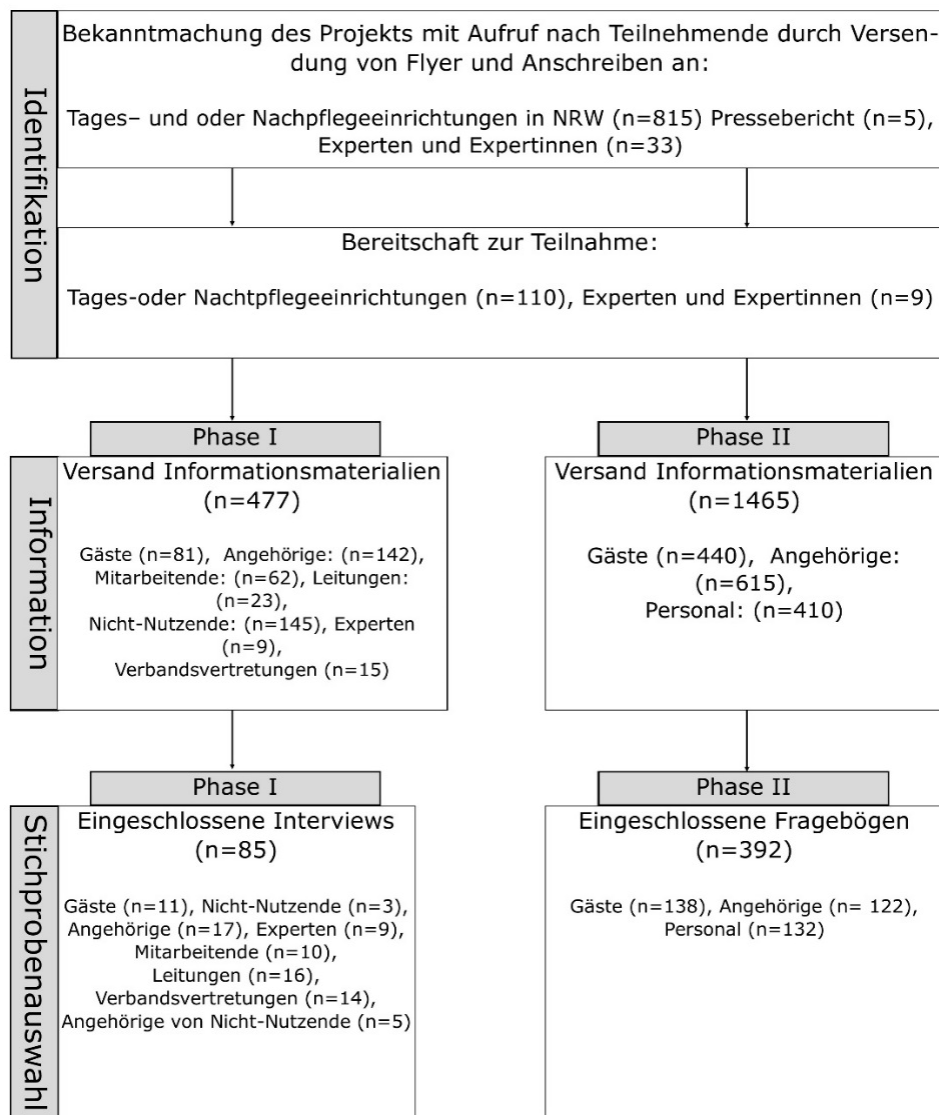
Identifikation

Bekanntmachung des Projekts mit Aufruf nach Teilnehmende durch Versendung von Flyer und Anschreiben an:

Tages– und oder Nachpflegeeinrichtungen in NRW (n=815) Pressebericht (n=5), Experten und Expertinnen (n=33)

Bereitschaft zur Teilnahme:

Tages-oder Nachtpflegeeinrichtungen (n=110), Experten und Expertinnen (n=9)

Information

Phase I

Versand Informationsmaterialien (n=477)

Gäste (n=81), Angehörige: (n=142), Mitarbeitende: (n=62), Leitungen: (n=23), Nicht-Nutzende: (n=145), Experten (n=9), Verbandsvertretungen (n=15)

Phase II

Versand Informationsmaterialien (n=1465)

Gäste (n=440), Angehörige: (n=615), Personal: (n=410)

Stichprobenauswahl

Phase I

Eingeschlossene Interviews (n=85)

Gäste (n=11), Nicht-Nutzende (n=3), Angehörige (n=17), Experten (n=9), Mitarbeitende (n=10), Leitungen (n=16), Verbandsvertretungen (n=14), Angehörige von Nicht-Nutzende (n=5)

Phase II

Eingeschlossene Fragebögen (n=392)

Gäste (n=138), Angehörige (n= 122), Personal (n=132)